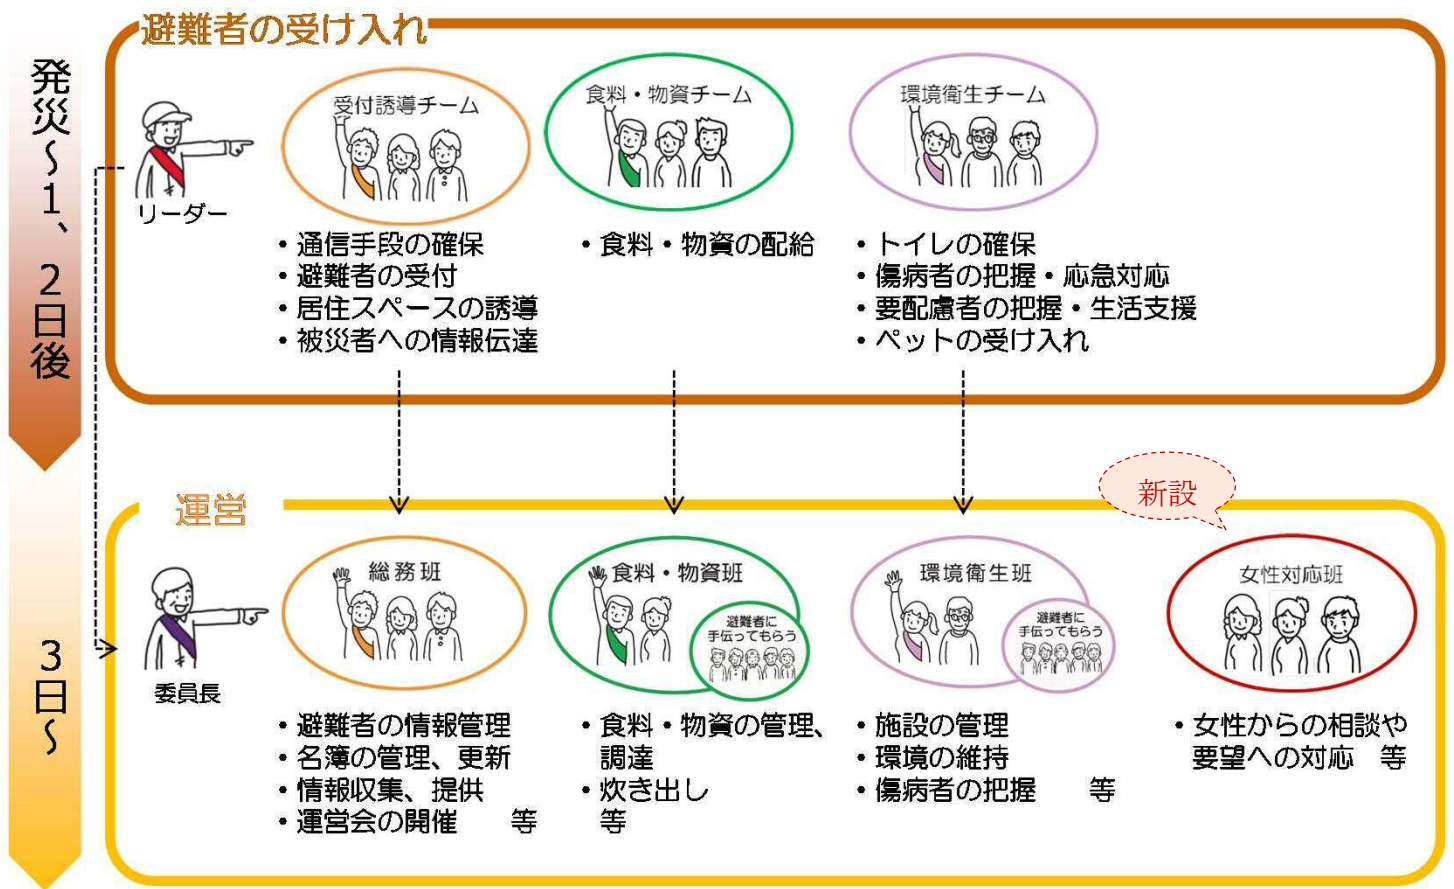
発災～1、2日後

避難者の受け入れ

リーダー

受付誘導チーム

・通信手段の確保
・避難者の受付
・居住スペースの誘導
・被災者への情報伝達

食料・物資チーム

・食料・物資の配給

環境衛生チーム

・トイレの確保
・傷病者の把握・応急対応
・要配慮者の把握・生活支援
・ペットの受け入れ

3日～

運営

新設

委員長

総務班

・避難者の情報管理
・名簿の管理、更新
・情報収集、提供
・運営会の開催　　等

食料・物資班

避難者に手伝ってもらう

・食料・物資の管理、調達
・炊き出し
等

環境衛生班

避難者に手伝ってもらう

・施設の管理
・環境の維持
・傷病者の把握　　等

女性対応班

・女性からの相談や要望への対応　等